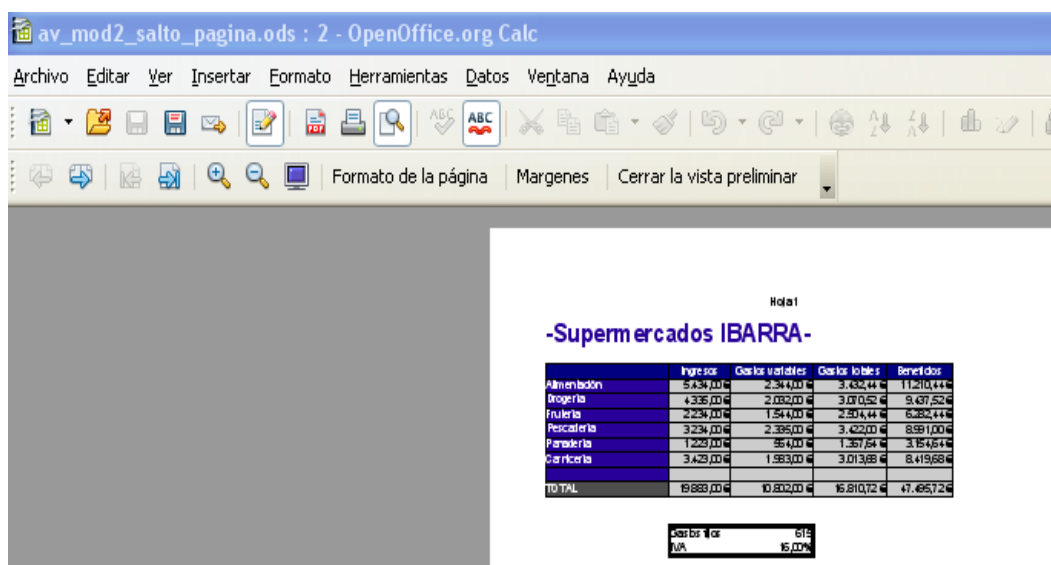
av_mod2_salto_pagina.ods : 2 - OpenOffice.org Calc

Archivo Editar Ver Insertar Formato Herramientas Datos Ventana Ayuda

ABC

Formato de la página | Margenes | Cerrar la vista preliminar

Hoja1

-Supermercados IBARRA-

| | Ingresos | Gastos variables | Gastos fijos | Beneficios |
|---|---|---|---|---|
| Alimentación | 5.434,00 € | 2.344,00 € | 3.432,44 € | 11.210,44 € |
| Drogeria | 4.335,00 € | 2.032,00 € | 3.070,52 € | 9.437,52 € |
| Fruteria | 2.234,00 € | 1.544,00 € | 2.504,44 € | 6.282,44 € |
| Pescaderia | 3.234,00 € | 2.335,00 € | 3.422,00 € | 8.991,00 € |
| Panaderia | 1.223,00 € | 554,00 € | 1.367,64 € | 3.154,64 € |
| Carniceria | 3.423,00 € | 1.993,00 € | 3.013,68 € | 8.419,68 € |
| | | | | |
| TOTAL | 19.883,00 € | 10.802,00 € | 16.810,72 € | 47.495,72 € |

| Gastos fijos | 615 |
|---|---|
| IVA | 16,00% |